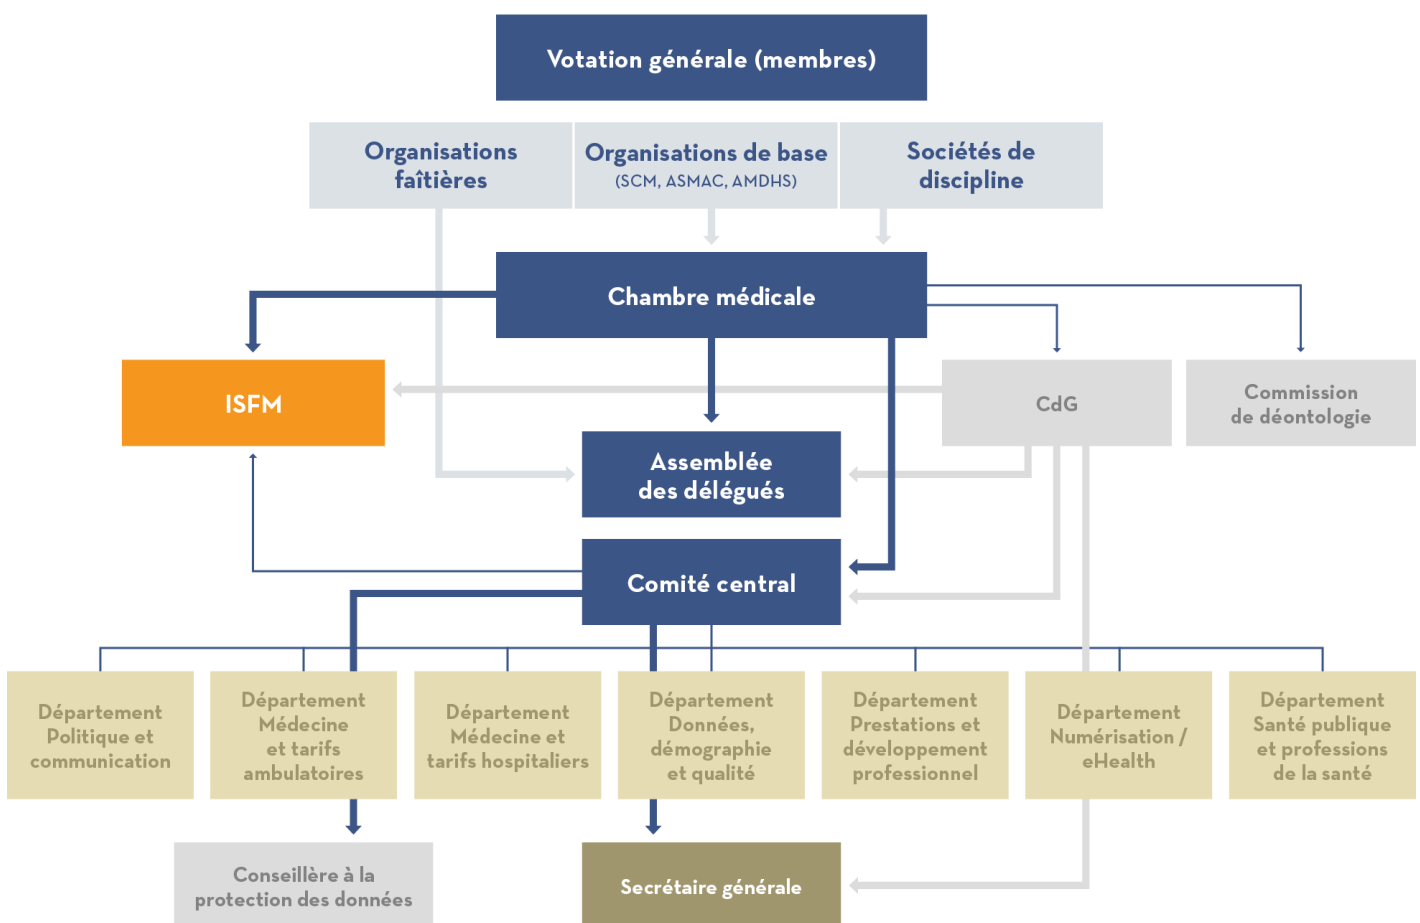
Votation générale (membres)

Organisations faîtières

Organisations de base
(SCM, ASMAC, AMDHS)

Sociétés de discipline

Chambre médicale

ISFM

CdG

Commission de déontologie

Assemblée des délégués

Comité central

Département Politique et communication

Département Médecine et tarifs ambulatoires

Département Médecine et tarifs hospitaliers

Département Données, démographie et qualité

Département Prestations et développement professionnel

Département Numérisation / eHealth

Département Santé publique et professions de la santé

Conseillère à la protection des données

Secrétaire générale